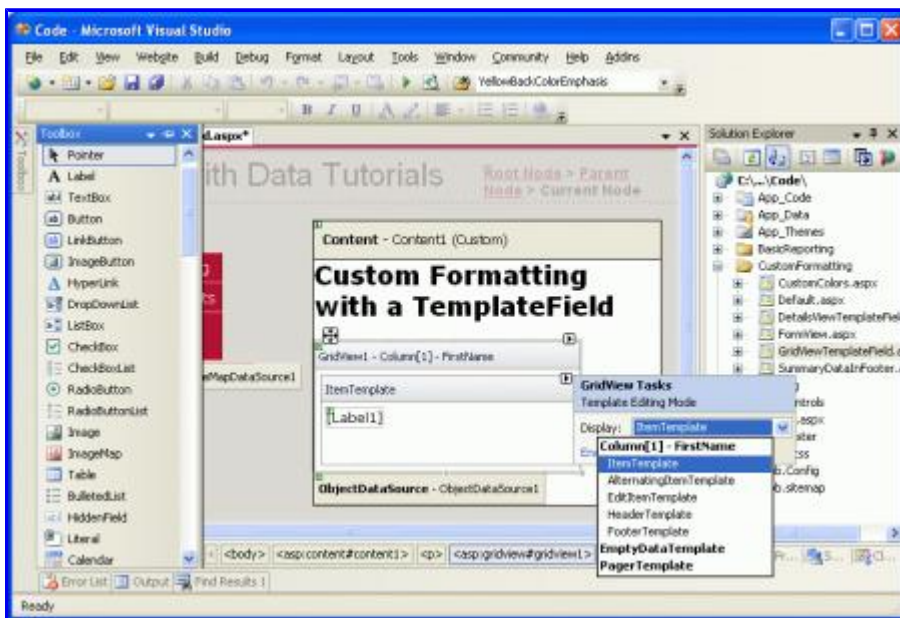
Code - Microsoft Visual Studio

File Edit View Website Build Debug Format Layout Tools Window Community Help Addins

YellowBackColorEmphasis

Toolbox

Pointer
Label
TextBox
Button
LinkButton
ImageButton
HyperLink
DropDownList
ListBox
CheckBox
CheckBoxList
RadioButton
RadioButtonList
Image
ImageMap
Table
BulletedList
HiddenField
Literal
Calendar

d.aspx*

ith Data Tutorials

Root Node > Parent Node > Current Node

Content - Content1 (Custom)

Custom Formatting with a TemplateField

GridView1 - Column[1] - FirstName

ItemTemplate

[Label1]

eMapDataSource1

ObjectDataSource - ObjectDataSource1

GridView Tasks
Template Editing Mode

Display: ItemTemplate

Column[1] - FirstName
ItemTemplate
AlternatingItemTemplate
EditItemTemplate
HeaderTemplate
FooterTemplate
EmptyDataTemplate
PagerTemplate

<body> <asp:content#content1> <p> <asp:gridview#gridview1>

Solution Explorer

C:\...\Code\
App_Code
App_Data
App_Themes
BasicReporting
CustomFormatting
CustomColors.aspx
Default.aspx
DetailsViewTemplateFiel
FormView.aspx
GridViewTemplateField.
SummaryDataInFooter.

ntrols
.aspx
ster
ss
b.Config
b.sitemap

Error List Output Find Results 1

Ready